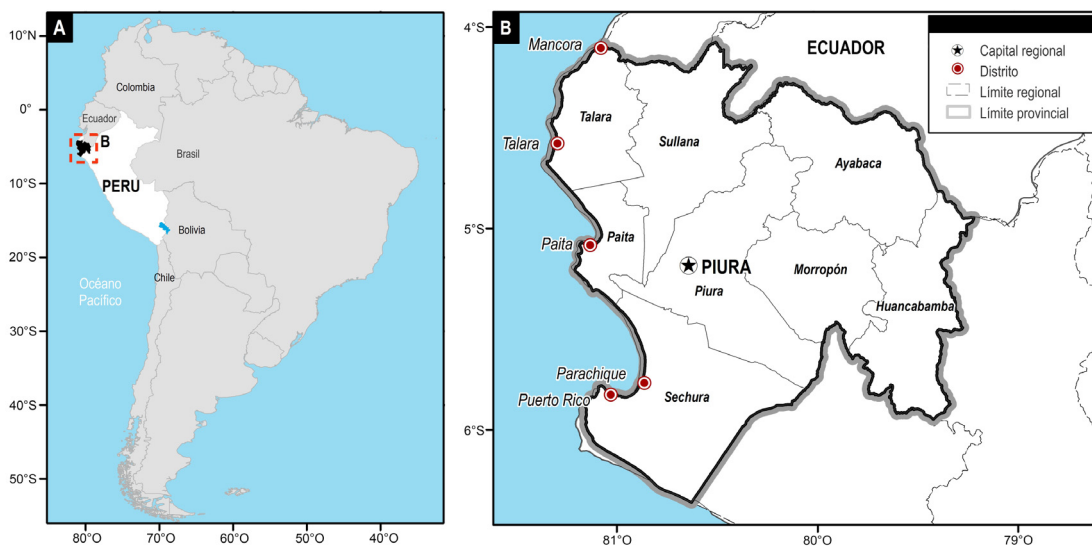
A

10°N

0°

10°S

20°S

30°S

40°S

50°S

80°O 70°O 60°O 50°O 40°O

Colombia

Ecuador

B

Brasil

PERU

Bolivia

Chile

Océano Pacífico

B

4°S

5°S

6°S

81°O 80°O 79°O

Mancora

Talara

Paita

Parachique

Puerto Rico

ECUADOR

Talara

Sullana

Paita

PIURA

Piura

Ayabaca

Morropón

Huancabamba

Sechura

Capital regional
Distrito
Límite regional
Límite provincial